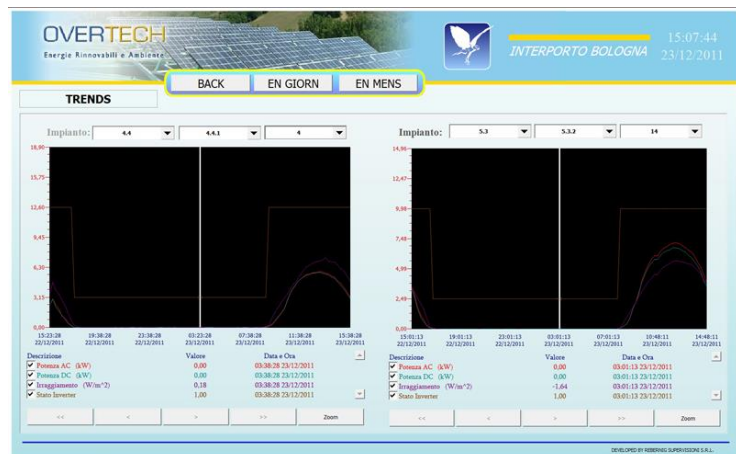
OVERTECH
Energie Rinnovabili e Ambiente

INTERPORTO BOLOGNA
15:07:44
23/12/2011

BACK | EN GIORN | EN MENS

TRENDS

Impianto: 4.4 | 4.4.1 | 4

18,90
15,75
12,60
9,45
6,30
3,15
0,00

15:23:28 22/12/2011
19:38:28 22/12/2011
23:38:28 22/12/2011
03:23:28 23/12/2011
07:38:28 23/12/2011
11:38:28 23/12/2011
15:38:28 23/12/2011

| Descrizione | Valore | Data e Ora |
|---|---|---|
| Potenza AC (kW) | 0,00 | 03:38:28 23/12/2011 |
| Potenza DC (kW) | 0,00 | 03:38:28 23/12/2011 |
| Irraggiamento (W/m^2) | 0,18 | 03:38:28 23/12/2011 |
| Stato Inverter | 1,00 | 03:38:28 23/12/2011 |

<< | < | > | >> | Zoom

Impianto: 5.3 | 5.3.2 | 14

14,96
12,47
9,98
7,48
4,99
2,49
0,00

15:01:13 22/12/2011
19:01:13 22/12/2011
23:01:13 22/12/2011
03:01:13 23/12/2011
07:01:13 23/12/2011
10:48:11 23/12/2011
14:48:11 23/12/2011

| Descrizione | Valore | Data e Ora |
|---|---|---|
| Potenza AC (kW) | 0,00 | 03:01:13 23/12/2011 |
| Potenza DC (kW) | 0,00 | 03:01:13 23/12/2011 |
| Irraggiamento (W/m^2) | -1,64 | 03:01:13 23/12/2011 |
| Stato Inverter | 1,00 | 03:01:13 23/12/2011 |

<< | < | > | >> | Zoom

DEVELOPED BY REBERNIG SUPERVISIONI S.R.L.